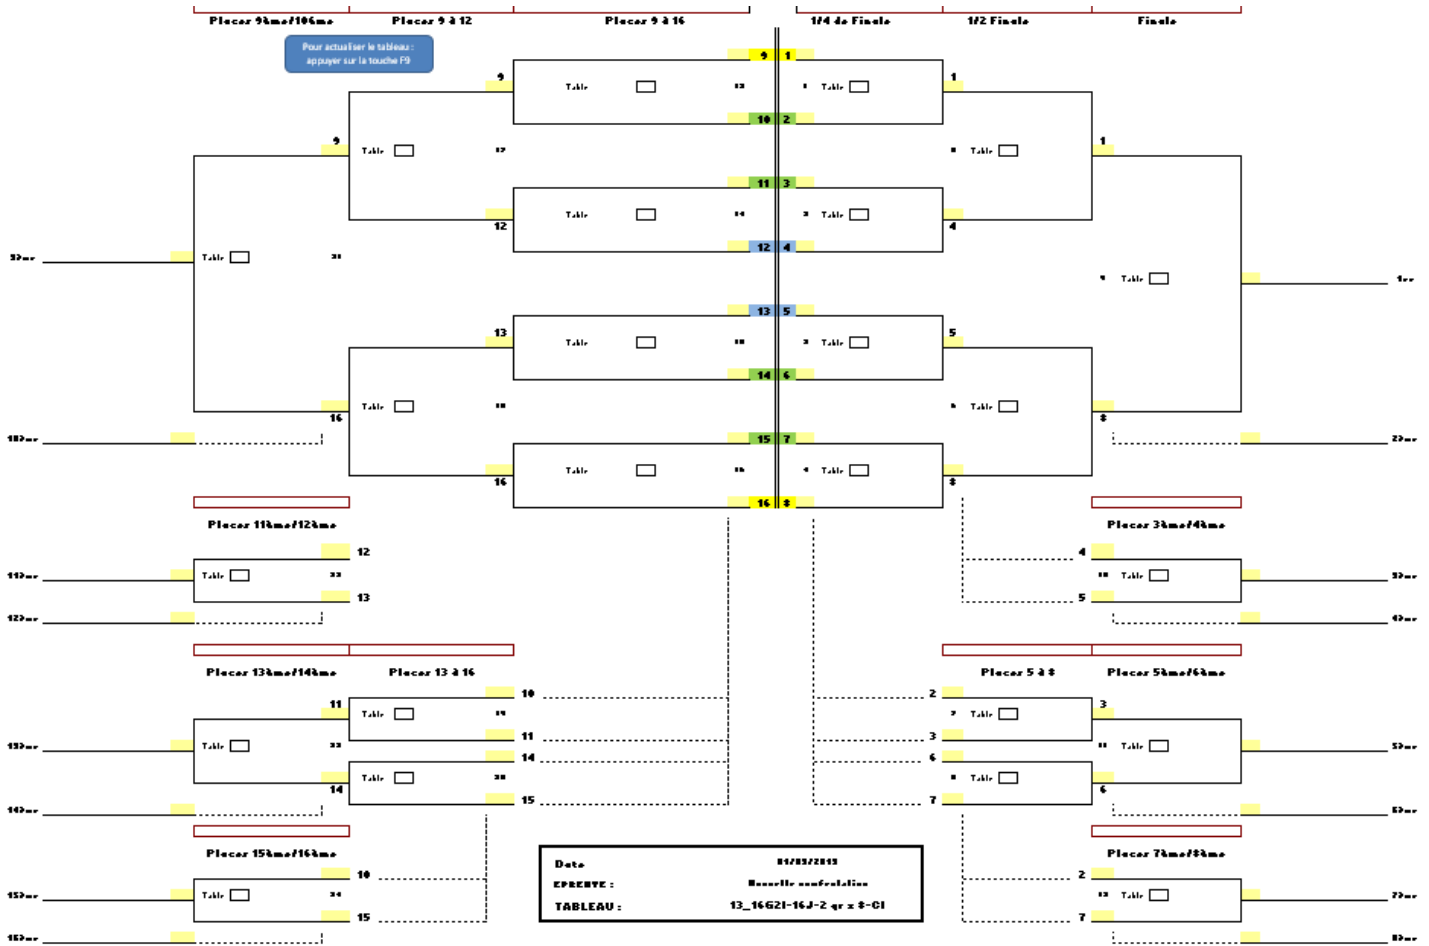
Places 9ème/10ème | Places 9 à 12 | Places 9 à 16 | 1/4 de Finale | 1/2 Finale | Finale

Pour actualiser le tableau : appuyer sur la touche F9

9 | 1
9 Table 13 1 Table 1
10 | 2
9 Table 17 | 1
11 | 3
Table 14 3 Table
12 4
12 | 4
9ème Table 21 | 9 Table | 1er
13 | 5
13 Table 15 5 Table 5
14 | 6
Table 18 | 6 Table
16 | 8
15 | 7
10ème | 2ème
16 Table 16 4 Table 8
16 | 8

Places 11ème/12ème
12
11ème Table 22
13
12ème

Places 3ème/4ème
4
11 Table | 3ème
5
4ème

Places 13ème/14ème | Places 13 à 16
11 | 10
13ème Table 23 | Table 19
11
14 | 14
14ème Table 20
15

Places 5 à 8 | Places 5ème/6ème
2
7 Table | 3
3 | 10 Table | 5ème
6
8 Table | 6
7 | 6ème

Places 15ème/16ème
10
15ème Table 24
15
16ème

Date 01/03/2015
EPREUVE : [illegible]
TABLEAU : 13_16G21-16J-2 gr x 8-CI

Places 7ème/8ème
2
12 Table | 7ème
7
8ème